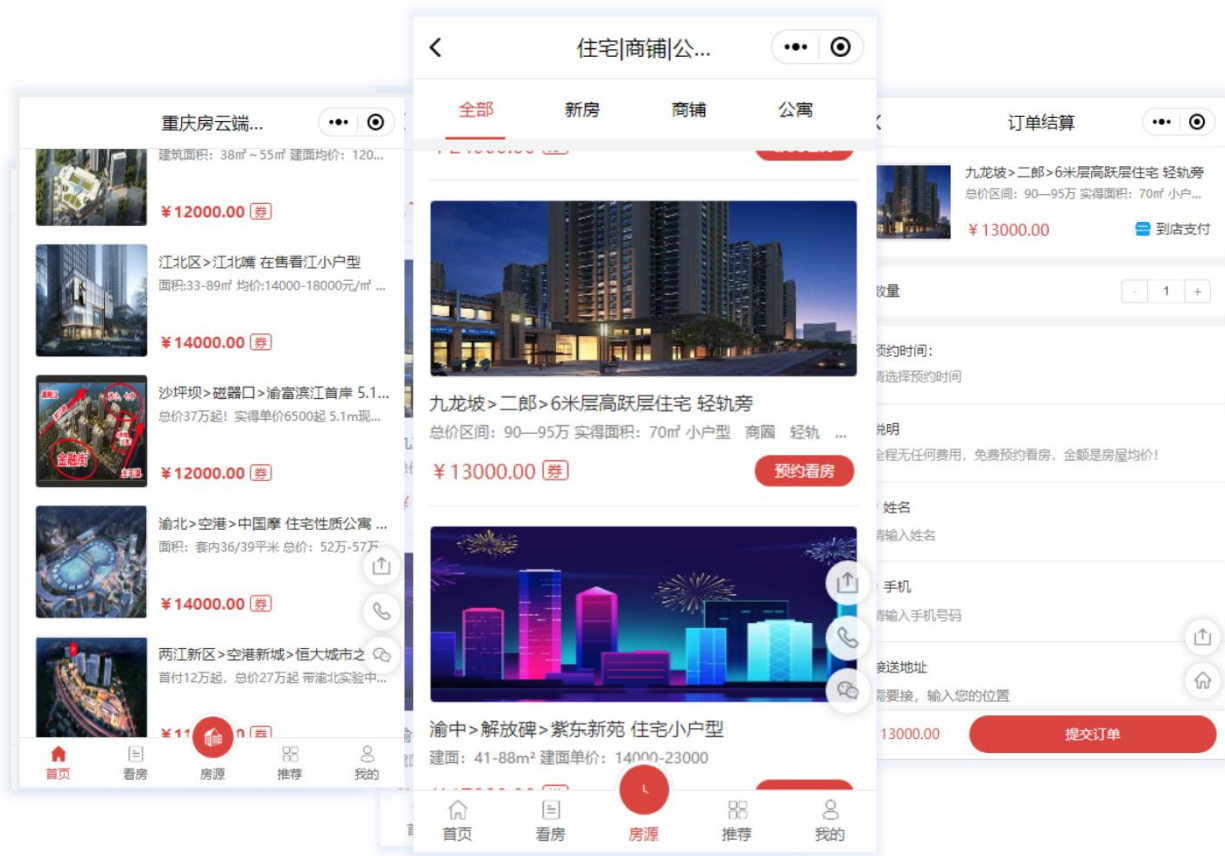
重庆房云端...

建筑面积：38㎡～55㎡ 建面均价：120...

¥12000.00 券

江北区>江北嘴 在售看江小户型

面积:33-89㎡ 均价:14000-18000元/㎡ ...

¥14000.00 券

沙坪坝>磁器口>渝富滨江首岸 5.1...

总价37万起！实得单价6500起 5.1m现...

¥12000.00 券

渝北>空港>中国摩 住宅性质公寓 ...

面积：套内36/39平米 总价：52万-57万

¥14000.00 券

两江新区>空港新城>恒大城市之...

首付12万起，总价27万起 带渝北实验中...

¥1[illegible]0.00 券

首页 看房 房源 推荐 我的

住宅|商铺|公...

全部 新房 商铺 公寓

九龙坡>二郎>6米层高跃层住宅 轻轨旁

总价区间：90—95万 实得面积：70㎡ 小户型 商圈 轻轨 ...

¥13000.00 券

预约看房

渝中>解放碑>紫东新苑 住宅小户型

建面：41-88m² 建面单价：14000-23000

首页 看房 房源 推荐 我的

订单结算

九龙坡>二郎>6米层高跃层住宅 轻轨旁

总价区间：90—95万 实得面积：70㎡ 小户...

¥13000.00

到店支付

数量

1

预约时间：

请选择预约时间

说明

全程无任何费用，免费预约看房，金额是房屋均价！

姓名

请输入姓名

手机

请输入手机号码

接送地址

需要接，输入您的位置

13000.00

提交订单